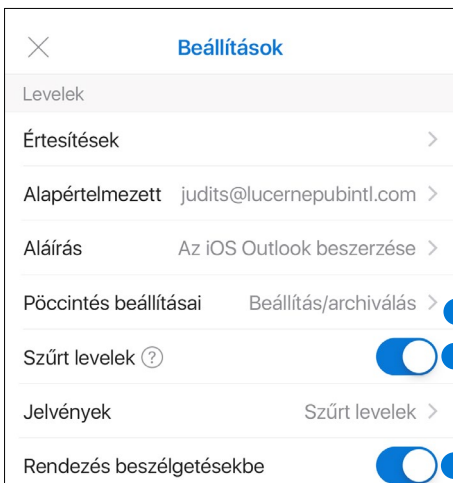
Beállítások

Levelek

Értesítések

Alapértelmezett judits@lucernepubintl.com

Aláírás Az iOS Outlook beszerzése

Pöccintés beállításai Beállítás/archiválás

Szűrt levelek ?

Jelvények Szűrt levelek

Rendezés beszélgetésekbe